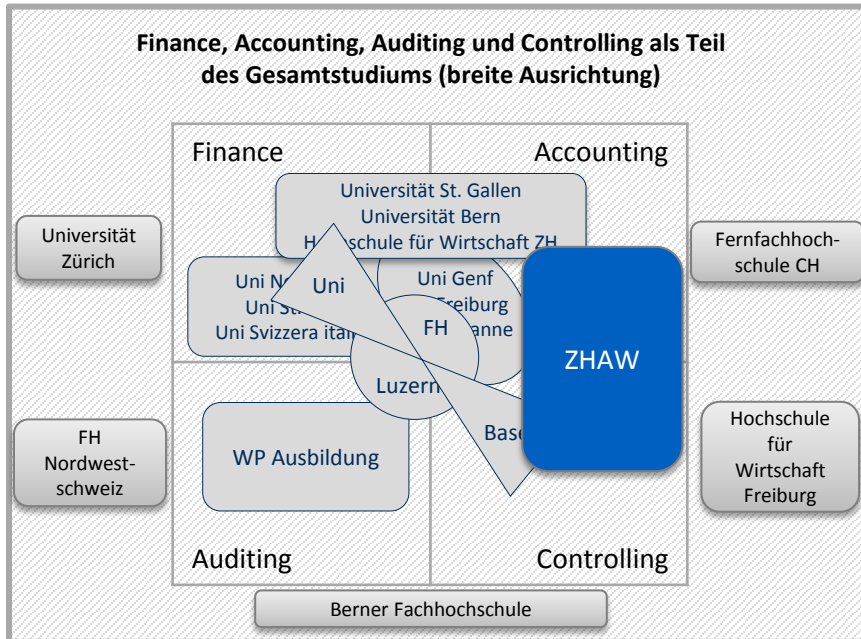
Finance, Accounting, Auditing und Controlling als Teil des Gesamtstudiums (breite Ausrichtung)

Finance

Accounting

Universität St. Gallen
Universität Bern
H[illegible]schule für Wirtschaft ZH

Universität Zürich

Fernfachhochschule CH

Uni N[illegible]
Uni St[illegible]
Uni Svizzera ital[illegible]

Uni

Uni Genf
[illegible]reiburg
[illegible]anne

FH

ZHAW

Luzern

Base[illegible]

FH Nordwestschweiz

WP Ausbildung

Hochschule für Wirtschaft Freiburg

Auditing

Controlling

Berner Fachhochschule